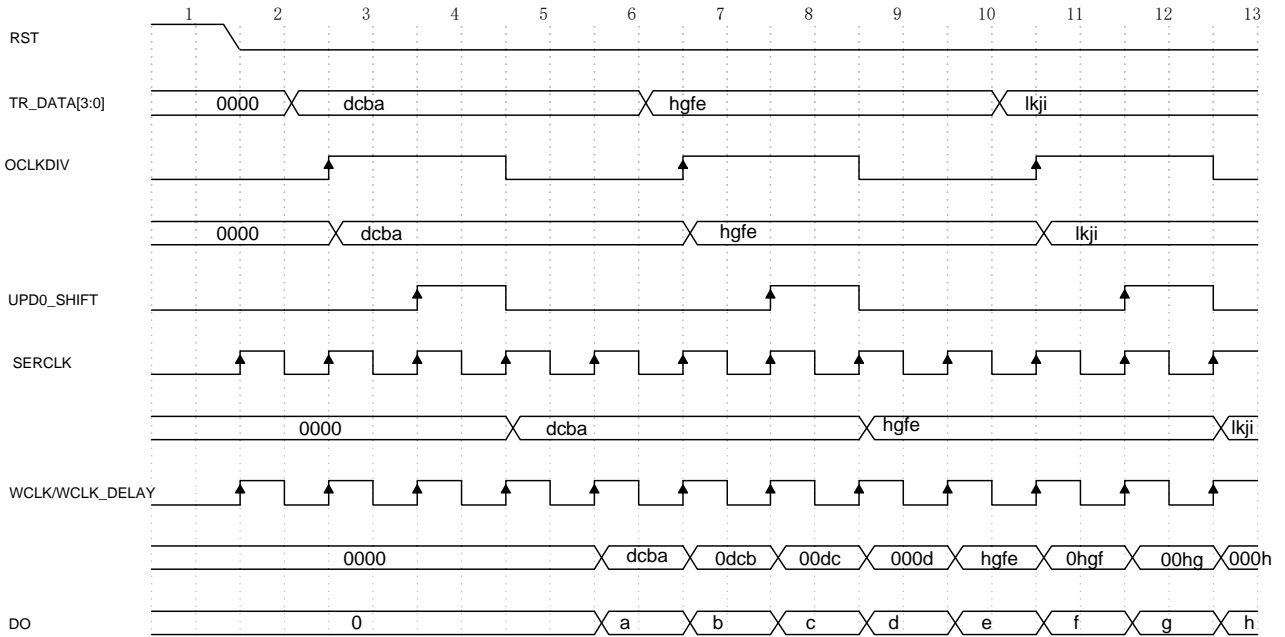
1 2 3 4 5 6 7 8 9 10 11 12 13

RST

TR_DATA[3:0] 0000 dcba hgfe lkji

OCLKDIV

0000 dcba hgfe lkji

UPD0_SHIFT

SERCLK

0000 dcba hgfe lkji

WCLK/WCLK_DELAY

0000 dcba 0dcb 00dc 000d hgfe 0hgf 00hg 000h

DO 0 a b c d e f g h